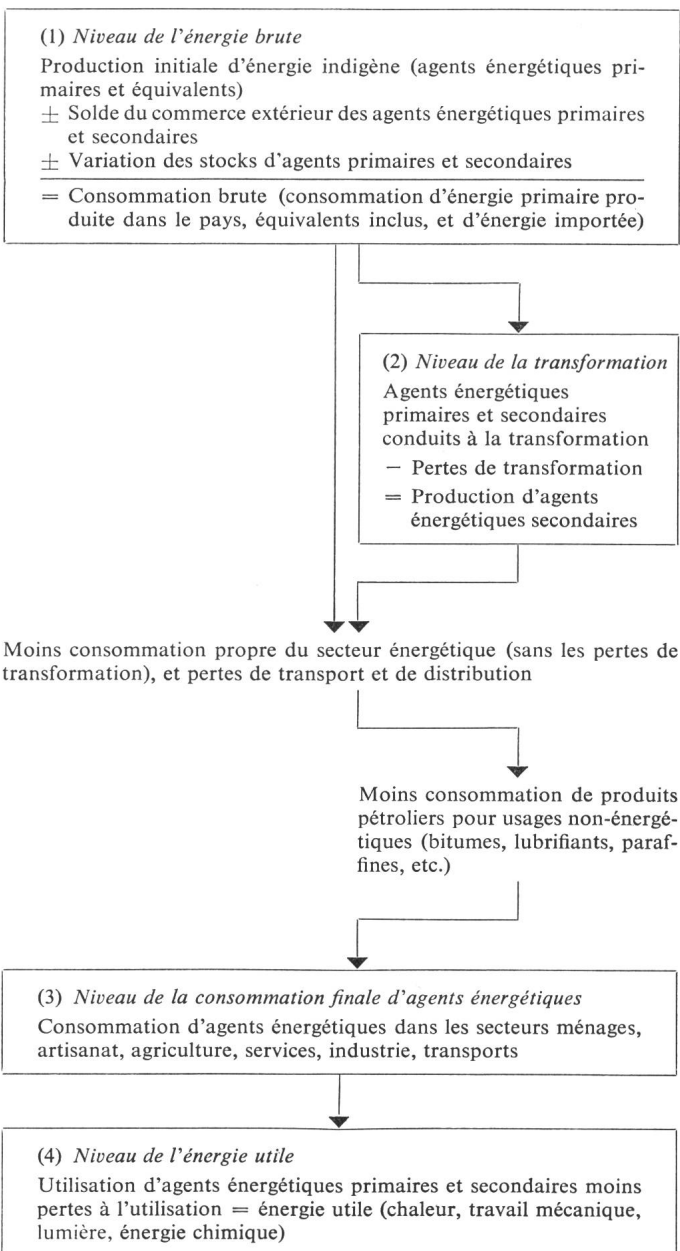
(1) *Niveau de l'énergie brute*

Production initiale d'énergie indigène (agents énergétiques primaires et équivalents)

$\pm$ Solde du commerce extérieur des agents énergétiques primaires et secondaires

$\pm$ Variation des stocks d'agents primaires et secondaires

= Consommation brute (consommation d'énergie primaire produite dans le pays, équivalents inclus, et d'énergie importée)

(2) *Niveau de la transformation*

Agents énergétiques primaires et secondaires conduits à la transformation

− Pertes de transformation

= Production d'agents énergétiques secondaires

Moins consommation propre du secteur énergétique (sans les pertes de transformation), et pertes de transport et de distribution

Moins consommation de produits pétroliers pour usages non-énergétiques (bitumes, lubrifiants, paraffines, etc.)

(3) *Niveau de la consommation finale d'agents énergétiques*

Consommation d'agents énergétiques dans les secteurs ménages, artisanat, agriculture, services, industrie, transports

(4) *Niveau de l'énergie utile*

Utilisation d'agents énergétiques primaires et secondaires moins pertes à l'utilisation = énergie utile (chaleur, travail mécanique, lumière, énergie chimique)